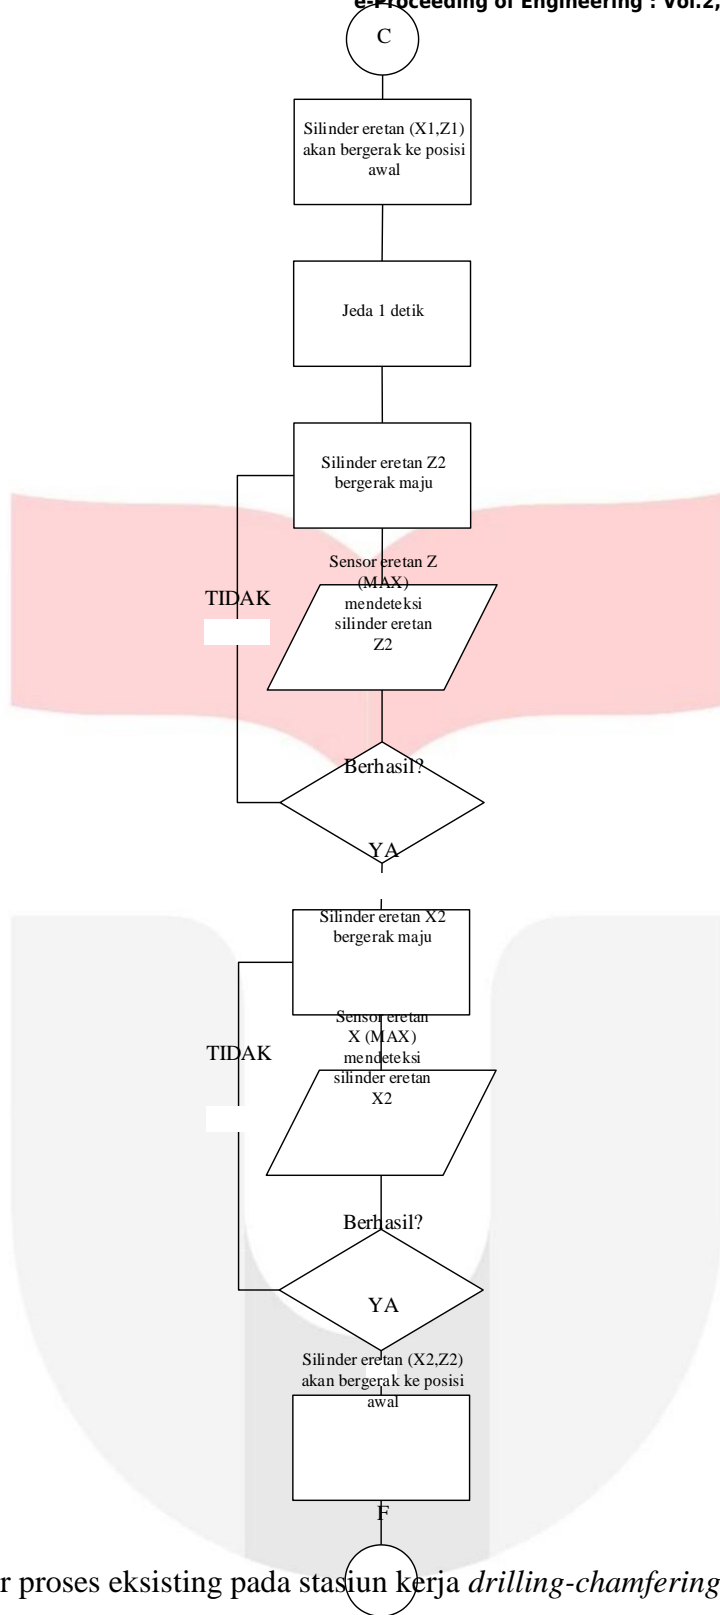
e-Proceeding of Engineering : Vol.2,

C

Silinder eretan (X1,Z1) akan bergerak ke posisi awal

Jeda 1 detik

Silinder eretan Z2 bergerak maju

Sensor eretan Z (MAX) mendeteksi silinder eretan Z2

TIDAK

Berhasil?

YA

Silinder eretan X2 bergerak maju

Sensor eretan X (MAX) mendeteksi silinder eretan X2

TIDAK

Berhasil?

YA

Silinder eretan (X2,Z2) akan bergerak ke posisi awal

F

r proses eksisting pada stasiun kerja *drilling-chamfering*